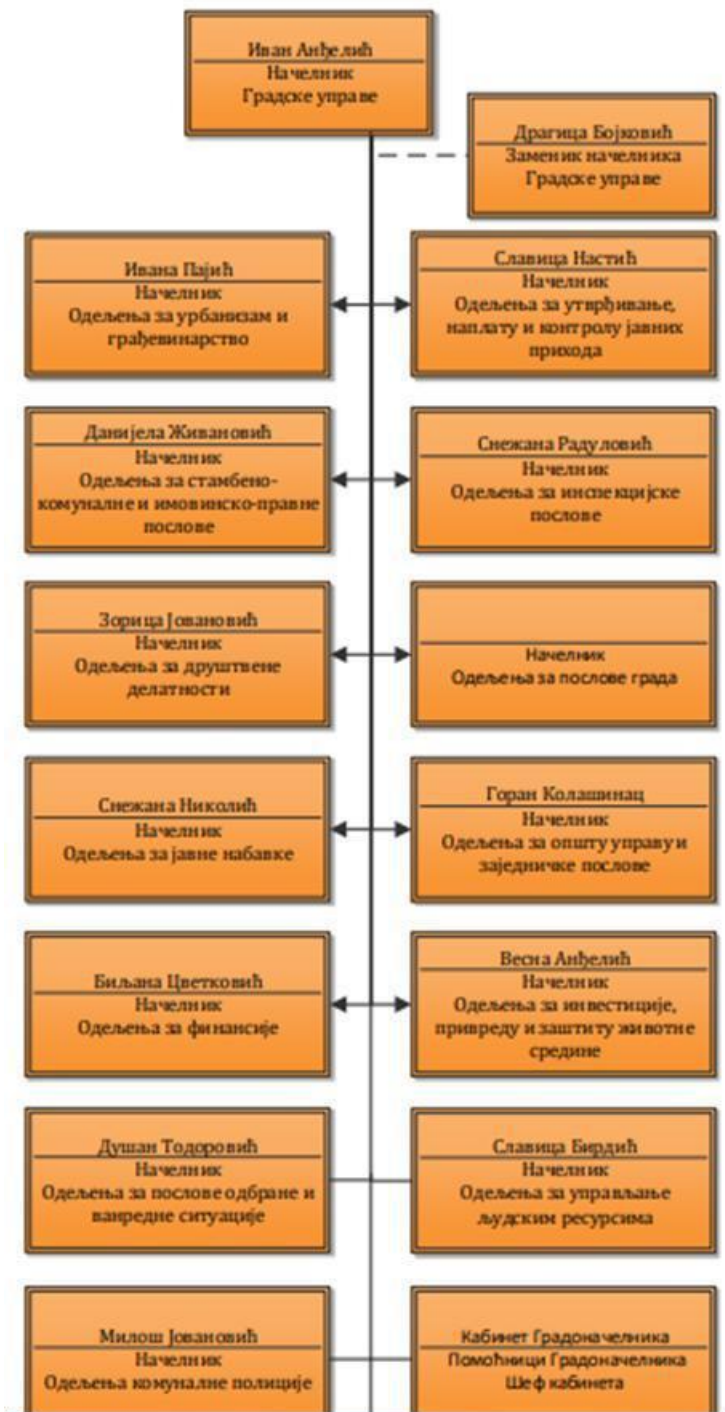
Иван Анђелић
Начелник
Градске управе

Драгица Бојковић
Заменик начелника
Градске управе

Ивана Пајић
Начелник
Одељења за урбанизам и грађевинарство

Славица Настић
Начелник
Одељења за утврђивање, наплату и контролу јавних прихода

Данијела Живановић
Начелник
Одељења за стамбено-комуналне и имовинско-правне послове

Снежана Радуловић
Начелник
Одељења за инспекцијске послове

Зорица Јовановић
Начелник
Одељења за друштвене делатности

Начелник
Одељења за послове града

Снежана Николић
Начелник
Одељења за јавне набавке

Горан Колашинац
Начелник
Одељења за општу управу и заједничке послове

Биљана Цветковић
Начелник
Одељења за финансије

Весна Анђелић
Начелник
Одељења за инвестиције, привреду и заштиту животне средине

Душан Тодоровић
Начелник
Одељења за послове одбране и ванредне ситуације

Славица Бирдић
Начелник
Одељења за управљање људским ресурсима

Милош Јовановић
Начелник
Одељења комуналне полиције

Кабинет Градоначелника
Помоћници Градоначелника
Шеф кабинета